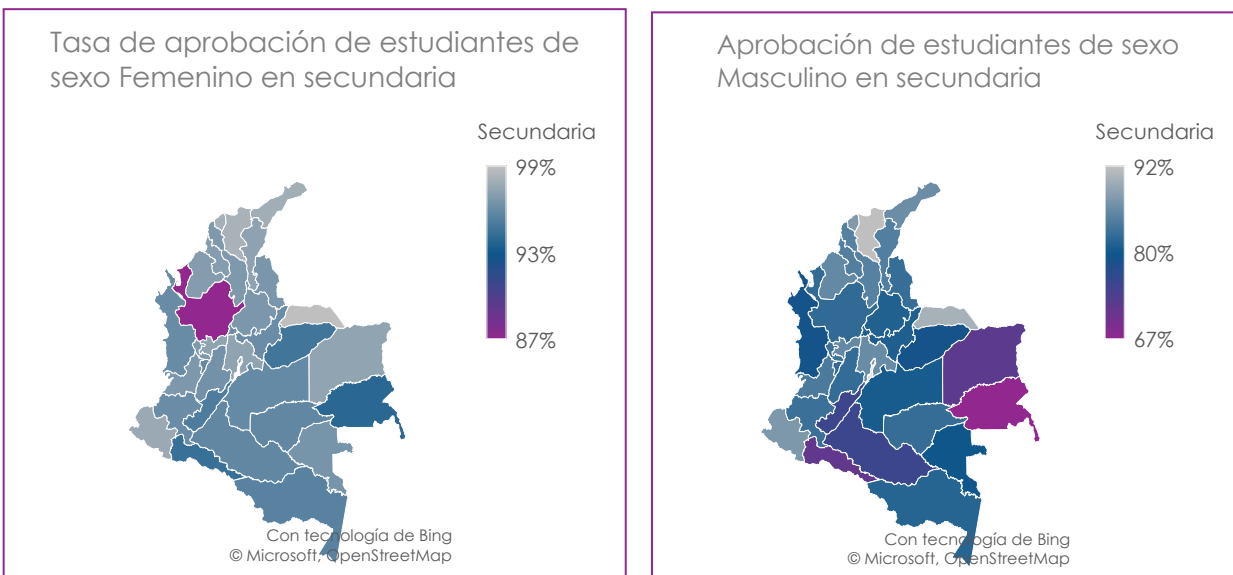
Tasa de aprobación de estudiantes de sexo Femenino en secundaria

Secundaria
99%
93%
87%

Con tecnología de Bing
© Microsoft, OpenStreetMap

Aprobación de estudiantes de sexo Masculino en secundaria

Secundaria
92%
80%
67%

Con tecnología de Bing
© Microsoft, OpenStreetMap